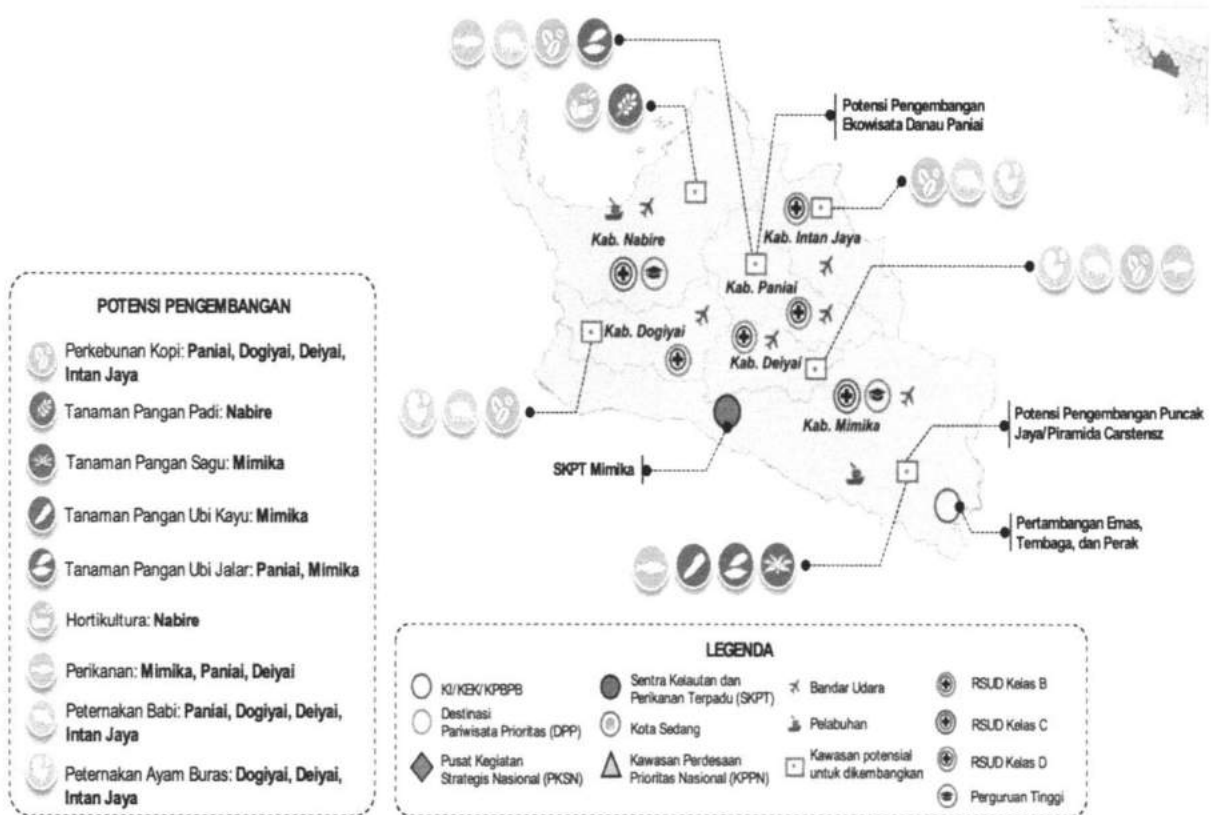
Potensi Pengembangan Ekowisata Danau Paniai

Kab. Nabire

Kab. Intan Jaya

Kab. Paniai

Kab. Dogiyai

Kab. Deiyai

Kab. Mimika

SKPT Mimika

Potensi Pengembangan Puncak Jaya/Piramida Carstensz

Pertambangan Emas, Tembaga, dan Perak

POTENSI PENGEMBANGAN

Perkebunan Kopi: **Paniai, Dogiyai, Deiyai, Intan Jaya**

Tanaman Pangan Padi: **Nabire**

Tanaman Pangan Sagu: **Mimika**

Tanaman Pangan Ubi Kayu: **Mimika**

Tanaman Pangan Ubi Jalar: **Paniai, Mimika**

Hortikultura: **Nabire**

Perikanan: **Mimika, Paniai, Deiyai**

Peternakan Babi: **Paniai, Dogiyai, Deiyai, Intan Jaya**

Peternakan Ayam Buras: **Dogiyai, Deiyai, Intan Jaya**

LEGENDA

KI/KEK/KPBPB

Destinasi Pariwisata Prioritas (DPP)

Pusat Kegiatan Strategis Nasional (PKSN)

Sentra Kelautan dan Perikanan Terpadu (SKPT)

Kota Sedang

Kawasan Perdesaan Prioritas Nasional (KPPN)

Bandar Udara

Pelabuhan

Kawasan potensial untuk dikembangkan

RSUD Kelas B

RSUD Kelas C

RSUD Kelas D

Perguruan Tinggi